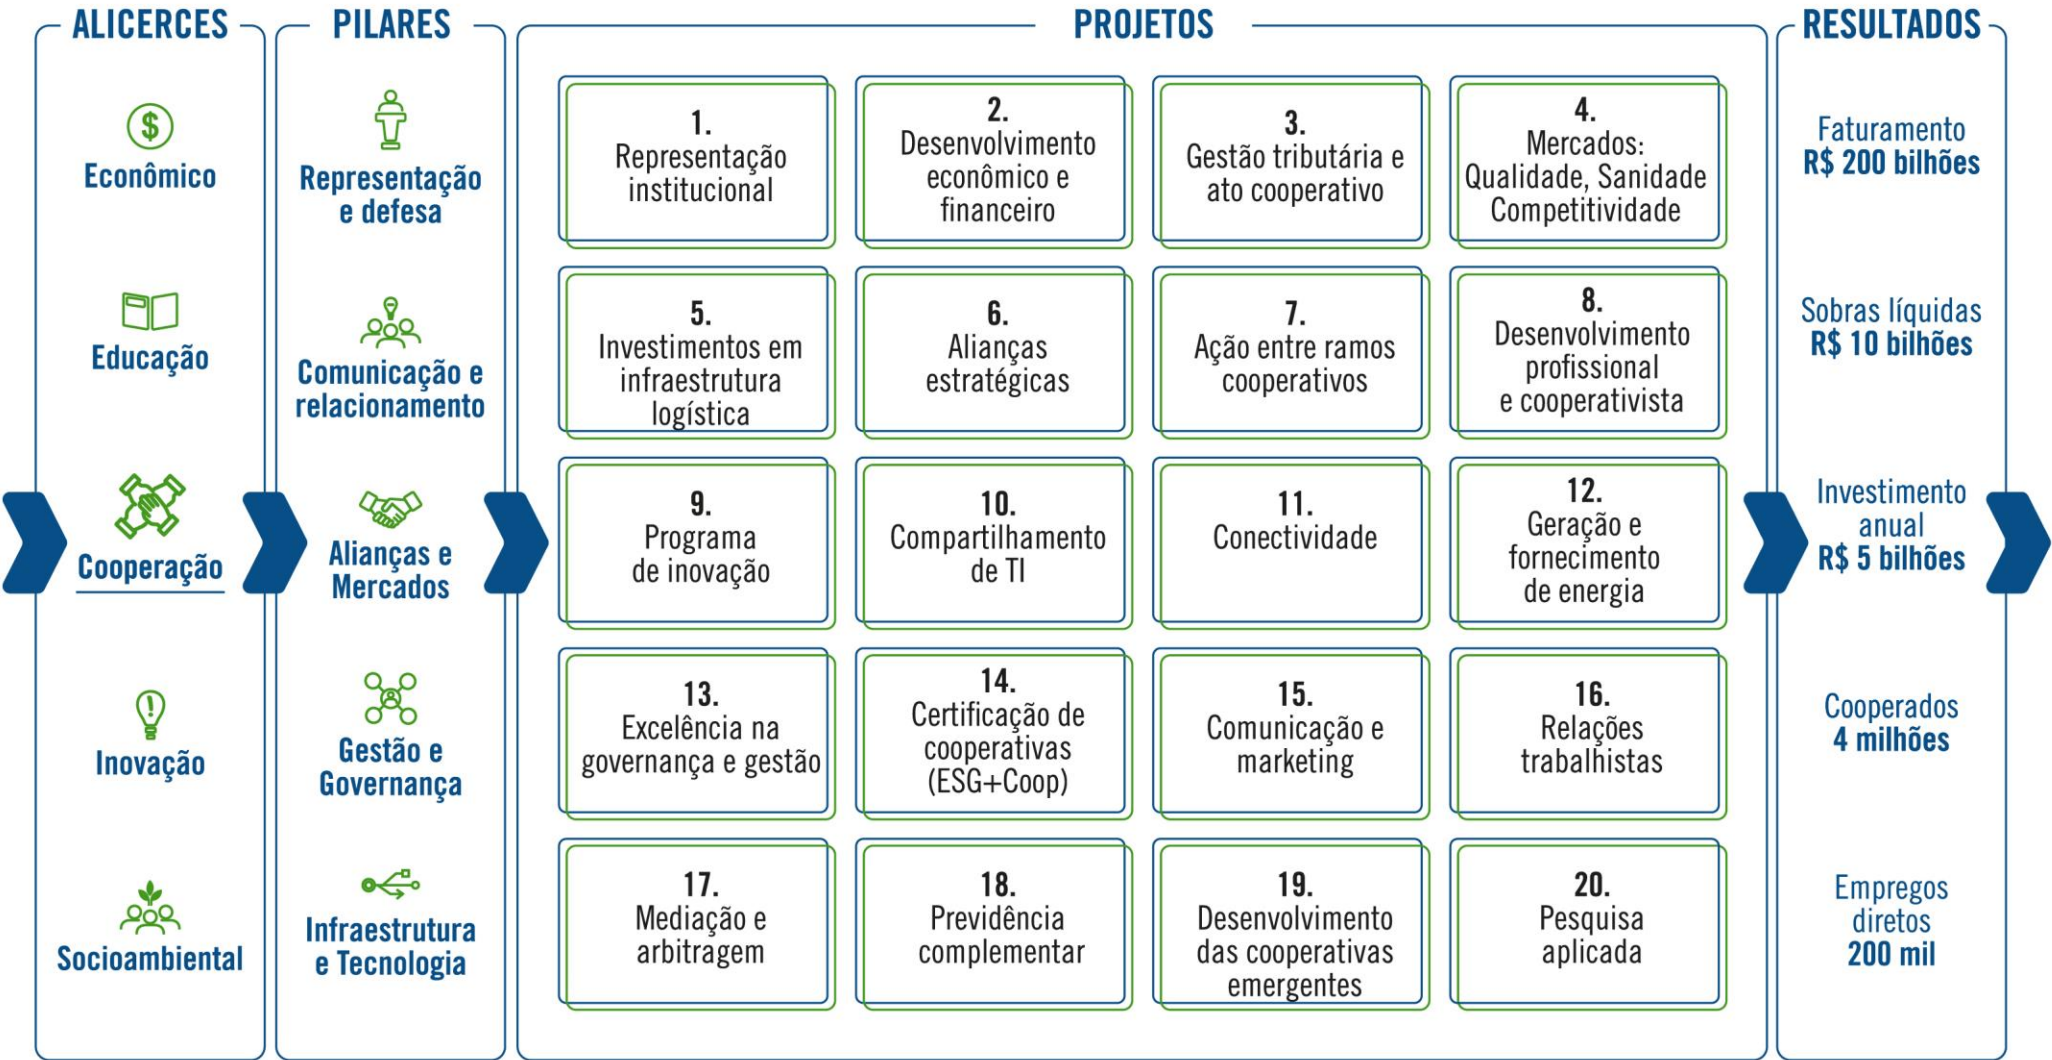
ALICERCES

Econômico

Educação

Cooperação

Inovação

Socioambiental

PILARES

Representação e defesa

Comunicação e relacionamento

Alianças e Mercados

Gestão e Governança

Infraestrutura e Tecnologia

PROJETOS

1. Representação institucional

2. Desenvolvimento econômico e financeiro

3. Gestão tributária e ato cooperativo

4. Mercados: Qualidade, Sanidade Competitividade

5. Investimentos em infraestrutura logística

6. Alianças estratégicas

7. Ação entre ramos cooperativos

8. Desenvolvimento profissional e cooperativista

9. Programa de inovação

10. Compartilhamento de TI

11. Conectividade

12. Geração e fornecimento de energia

13. Excelência na governança e gestão

14. Certificação de cooperativas (ESG+Coop)

15. Comunicação e marketing

16. Relações trabalhistas

17. Mediação e arbitragem

18. Previdência complementar

19. Desenvolvimento das cooperativas emergentes

20. Pesquisa aplicada

RESULTADOS

Faturamento R$ 200 bilhões

Sobras líquidas R$ 10 bilhões

Investimento anual R$ 5 bilhões

Cooperados 4 milhões

Empregos diretos 200 mil